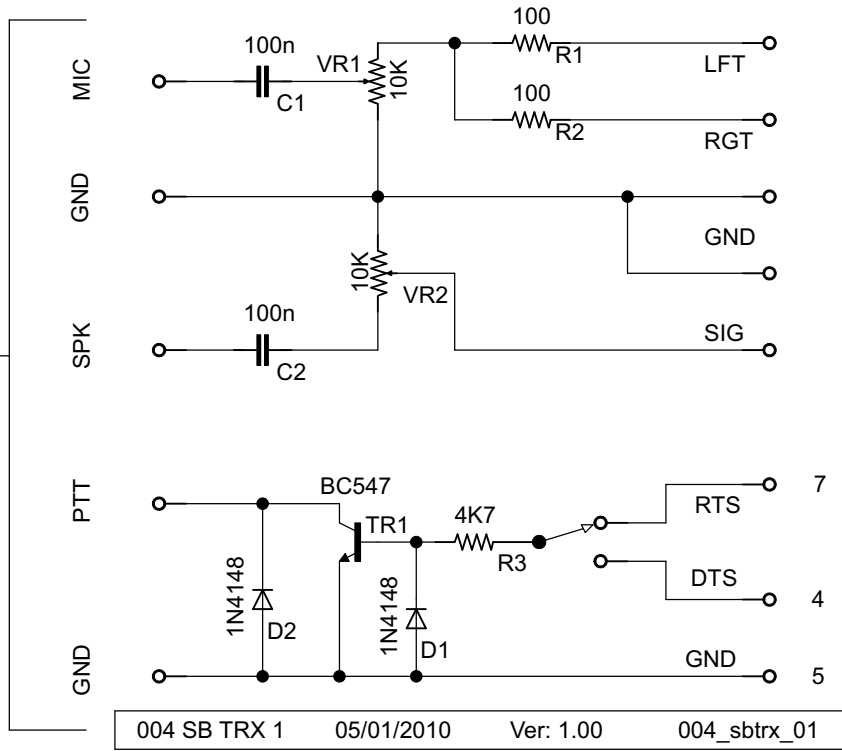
MIC

100n

C1

VR1

10K

100

R1

LFT

100

R2

RGT

GND

GND

10K

VR2

SPK

100n

C2

SIG

PTT

BC547

TR1

4K7

R3

RTS

7

DTS

4

1N4148

D2

1N4148

D1

GND

GND

5

| 004 SB TRX 1 | 05/01/2010 | Ver: 1.00 | 004_sbtrx_01 |
|---|---|---|---|